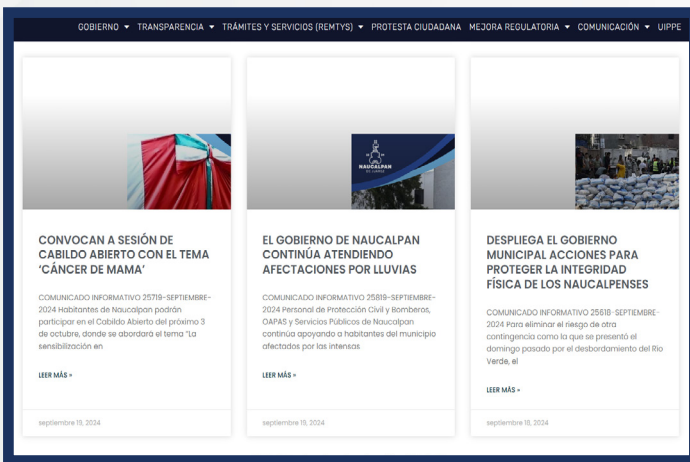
GOBIERNO ▾ TRANSPARENCIA ▾ TRÁMITES Y SERVICIOS (REMTYS) ▾ PROTESTA CIUDADANA MEJORA REGULATORIA ▾ COMUNICACIÓN ▾ UIPPE

CONVOCAN A SESIÓN DE CABILDO ABIERTO CON EL TEMA 'CÁNCER DE MAMA'

COMUNICADO INFORMATIVO 25719-SEPTIEMBRE-2024 Habitantes de Naucalpan podrán participar en el Cabildo Abierto del próximo 3 de octubre, donde se abordará el tema "La sensibilización en

LEER MÁS »

septiembre 15, 2024

NAUCALPAN

EL GOBIERNO DE NAUCALPAN CONTINÚA ATENDIENDO AFECTACIONES POR LLUVIAS

COMUNICADO INFORMATIVO 25819-SEPTIEMBRE-2024 Personal de Protección Civil y Bomberos, OAPAS y Servicios Públicos de Naucalpan continúa apoyando a habitantes del municipio afectados por las intensas

LEER MÁS »

septiembre 15, 2024

DESPLIEGA EL GOBIERNO MUNICIPAL ACCIONES PARA PROTEGER LA INTEGRIDAD FÍSICA DE LOS NAUCALPENSES

COMUNICADO INFORMATIVO 25618-SEPTIEMBRE-2024 Para eliminar el riesgo de otra contingencia como la que se presentó el domingo pasado por el desbordamiento del Río Verde, el

LEER MÁS »

septiembre 15, 2024